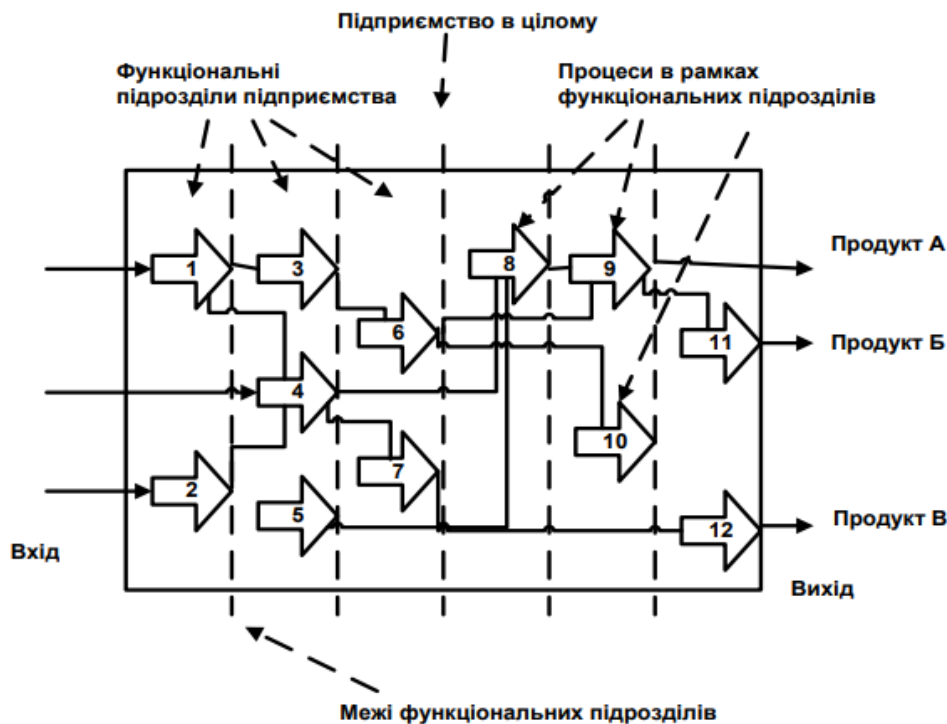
Підприємство в цілому

Функціональні підрозділи підприємства

Процеси в рамках функціональних підрозділів

Продукт А

Продукт Б

Продукт В

Вхід

Вихід

1
2
3
4
5
6
7
8
9
10
11
12

Межі функціональних підрозділів